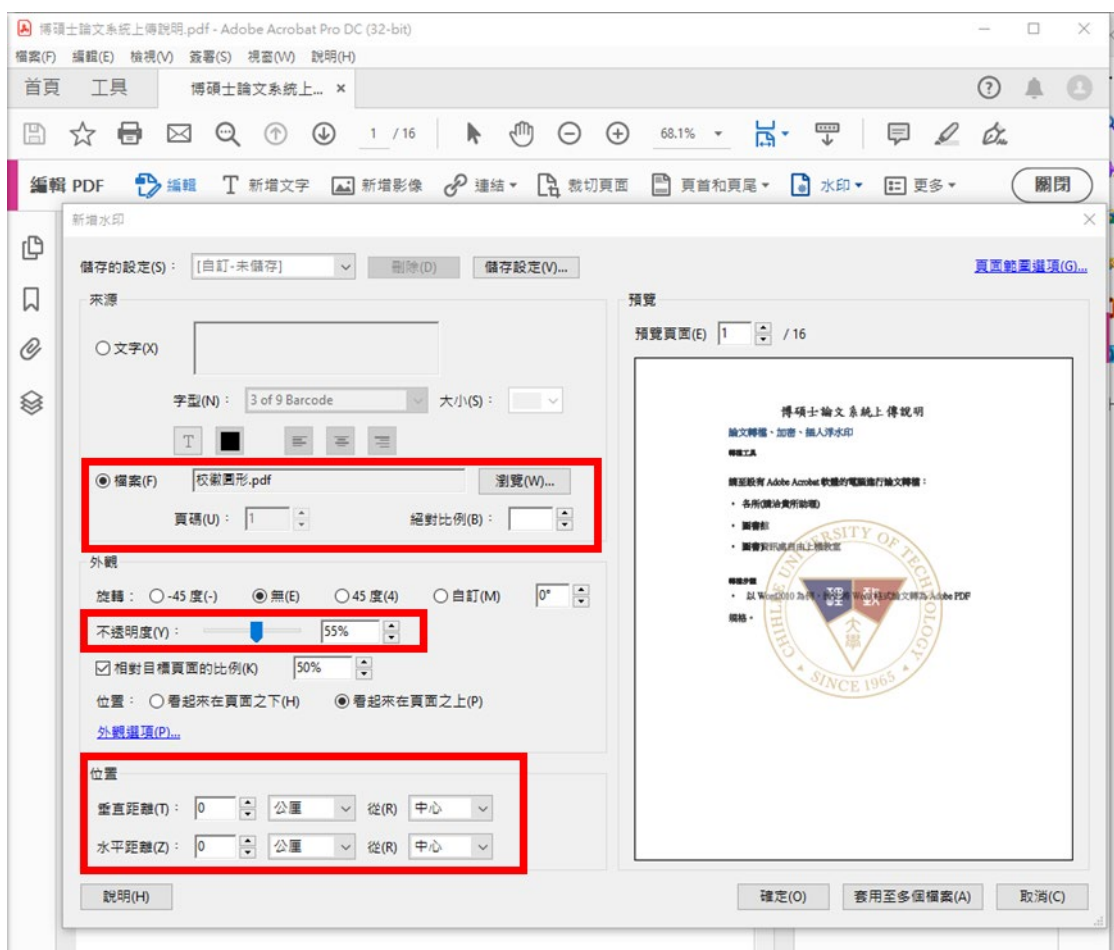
博碩士論文系統上傳說明.pdf - Adobe Acrobat Pro DC (32-bit)
檔案(F) 編輯(E) 檢視(V) 簽署(S) 視窗(W) 說明(H)
首頁 工具 博碩士論文系統上... ×
1 / 16 68.1%
編輯 PDF 編輯 新增文字 新增影像 連結 裁切頁面 頁首和頁尾 水印 更多 關閉
新增水印
儲存的設定(S)： [自訂-未儲存] 刪除(D) 儲存設定(V)... 頁面範圍選項(G)...
來源
文字(X)
字型(N)： 3 of 9 Barcode 大小(S)：
檔案(F) 校徽圖形.pdf 瀏覽(W)...
頁碼(U)： 1 絕對比例(B)：
外觀
旋轉： -45 度(-) 無(E) 45 度(4) 自訂(M) 0°
不透明度(Y)： 55%
相對目標頁面的比例(K) 50%
位置： 看起來在頁面之下(H) 看起來在頁面之上(P)
外觀選項(P)...
位置
垂直距離(T)： 0 公厘 從(R) 中心
水平距離(Z)： 0 公厘 從(R) 中心
預覽
預覽頁面(E) 1 / 16
博碩士論文系統上傳說明
論文轉檔、加密、插入浮水印
轉檔工具
請至設有 Adobe Acrobat 軟體的電腦進行論文轉檔：
• 各所(請洽貴所助理)
• 圖書館
• 圖書館資訊檢索區
轉檔步驟
• 以 Word2010 為例，說明將 Word 格式論文轉為 Adobe PDF 規格。
UNIVERSITY OF TECHNOLOGY CHIHLEE 理 大學 SINCE 1965
說明(H) 確定(O) 套用至多個檔案(A) 取消(C)